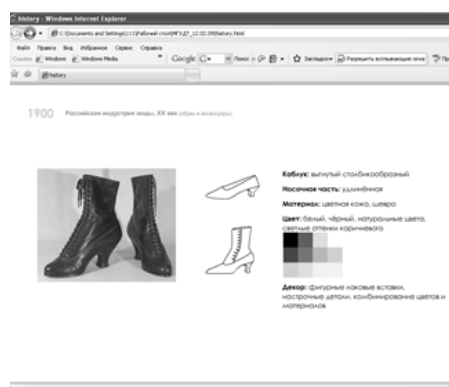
history - Windows Internet Explorer

C:\Documents and Settings\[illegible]\Рабочий стол\МГУДТ_12.02.09\history.html

Файл Правка Вид Избранное Сервис Справка

Ссылки Windows Windows Media

Google G- Поиск Закладки Разрешить всплывающие окна

history

1900 Российская индустрия моды, XX век (обувь и аксессуары)

Каблук: выгнутый столбикообразный

Носочная часть: удлинённая

Материал: цветная кожа, шевро

Цвет: белый, чёрный, натуральные цвета, светлые оттенки коричневого

Декор: фигурные лаковые вставки, настрочные детали, комбинирование цветов и материалов